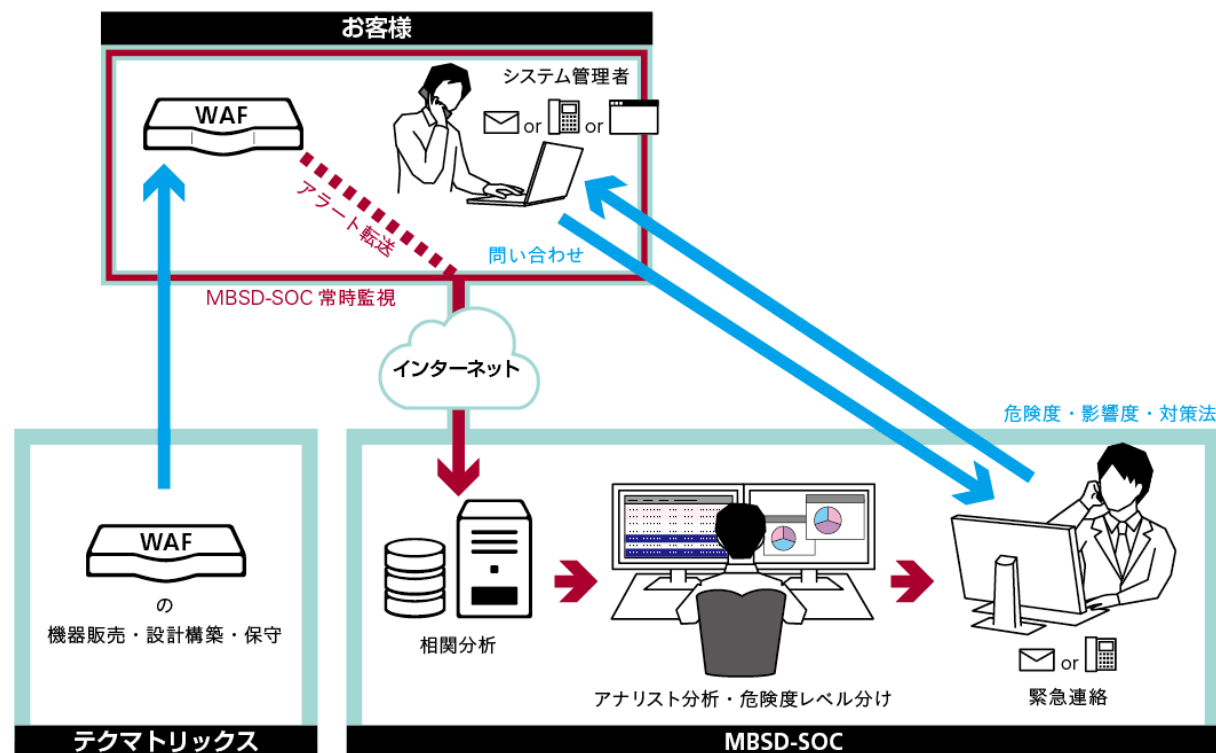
お客様

WAF

システム管理者

or or

アラート転送

問い合わせ

MBSD-SOC 常時監視

インターネット

危険度・影響度・対策法

WAF

の

機器販売・設計構築・保守

相関分析

アナリスト分析・危険度レベル分け

or

緊急連絡

テクマトリックス

MBSD-SOC